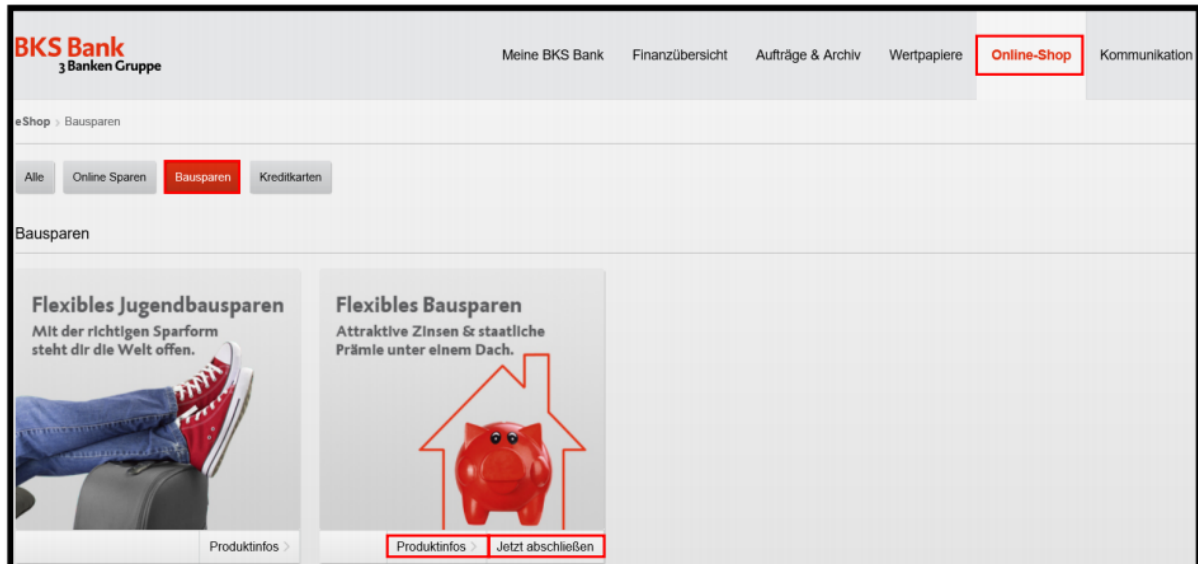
BKS Bank
3 Banken Gruppe

Meine BKS Bank | Finanzübersicht | Aufträge & Archiv | Wertpapiere | Online-Shop | Kommunikation

eShop > Bausparen

Alle | Online Sparen | Bausparen | Kreditkarten

Bausparen

Flexibles Jugendbausparen
Mit der richtigen Sparform steht dir die Welt offen.

Produktinfos >

Flexibles Bausparen
Attraktive Zinsen & staatliche Prämie unter einem Dach.

Produktinfos > | Jetzt abschließen